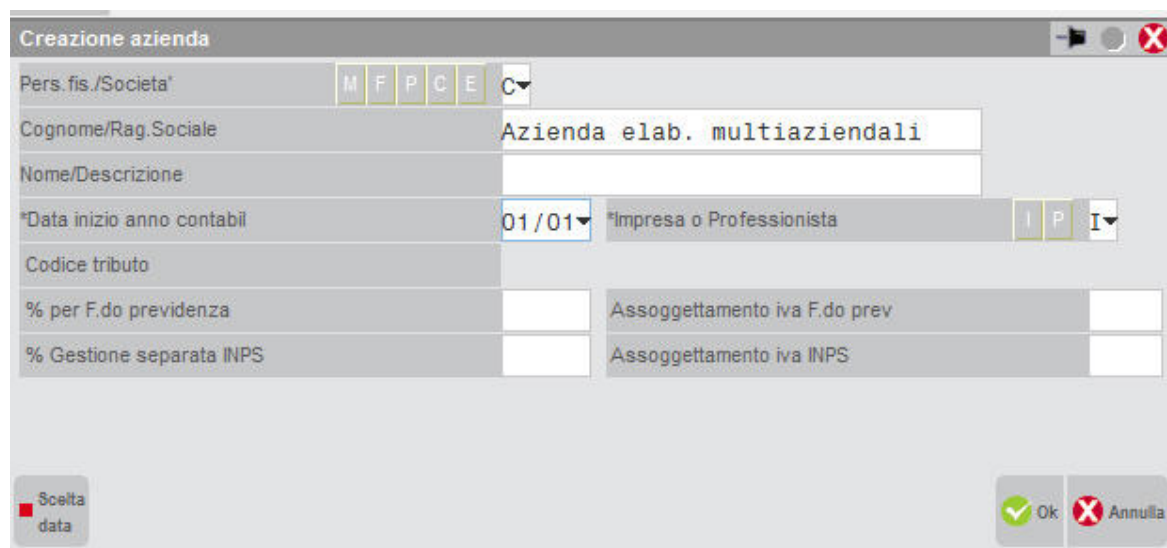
Creazione azienda

Pers.fis./Societa' M F P C E C

Cognome/Rag.Sociale Azienda elab. multiaziendali

Nome/Descrizione

*Data inizio anno contabil 01/01 *Impresa o Professionista I P I

Codice tributo

% per F.do previdenza Assoggettamento iva F.do prev

% Gestione separata INPS Assoggettamento iva INPS

Scelta data

Ok Annulla